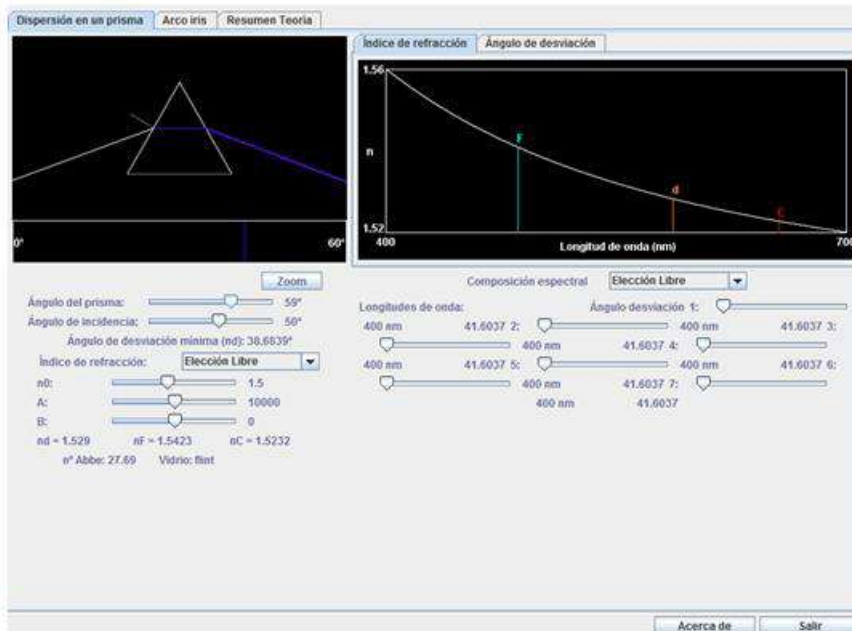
Dispersión en un prisma | Arco iris | Resumen Teoría

Índice de refracción | Ángulo de desviación

1.56
n
F
d
C
1.52
400
Longitud de onda (nm)
700

0°
60°

Zoom

Ángulo del prisma: 59°
Ángulo de incidencia: 50°
Ángulo de desviación mínima (nd): 38.6839°
Índice de refracción: Elección Libre
n0: 1.5
A: 10000
B: 0
nd = 1.529 nF = 1.5423 nC = 1.5232
nº Abbe: 27.69 Vidrio: flint

Composición espectral Elección Libre
Longitudes de onda: Ángulo desviación 1:
400 nm 41.6037 2: 400 nm 41.6037 3:
400 nm 41.6037 4:
400 nm 41.6037 5: 400 nm 41.6037 6:
400 nm 41.6037 7:
400 nm 41.6037

Acerca de Salir